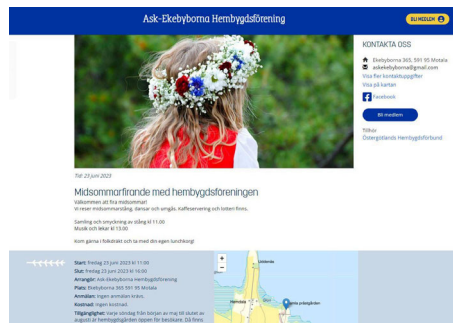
Ask-Ekebyborna Hembygdsförening

BLI MEDLEM

KONTAKTA OSS

Ekebyborna 365, 591 95 Motala
askekebyborna@gmail.com
Visa fler kontaktuppgifter
Visa på kartan

Facebook

Bli medlem

Tillhör:
Östergötlands Hembygdsförbund

Tid: 23 juni 2023

Midsommarfirande med hembygdsföreningen

Välkommen att fira midsommar!
Vi reser midsommarstång, dansar och umgås. Kaffeservering och lotteri finns.

Samling och smyckning av stång kl 11.00
Musik och lekar kl 13.00

Kom gärna i folkdräkt och ta med din egen lunchkorg!

Start: fredag 23 juni 2023 kl 11:00
Slut: fredag 23 juni 2023 kl 16:00
Arrangör: Ask-Ekebyborna hembygdsförening
Plats: Ekebyborna 365 591 95 Motala
Anmälan: Ingen anmälan krävs.
Kostnad: Ingen kostnad.
Tillgänglighet: Varje söndag från början av maj till slutet av augusti är hembygdsgården öppen för besökare. Då finns

+
−
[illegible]
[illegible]
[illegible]
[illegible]